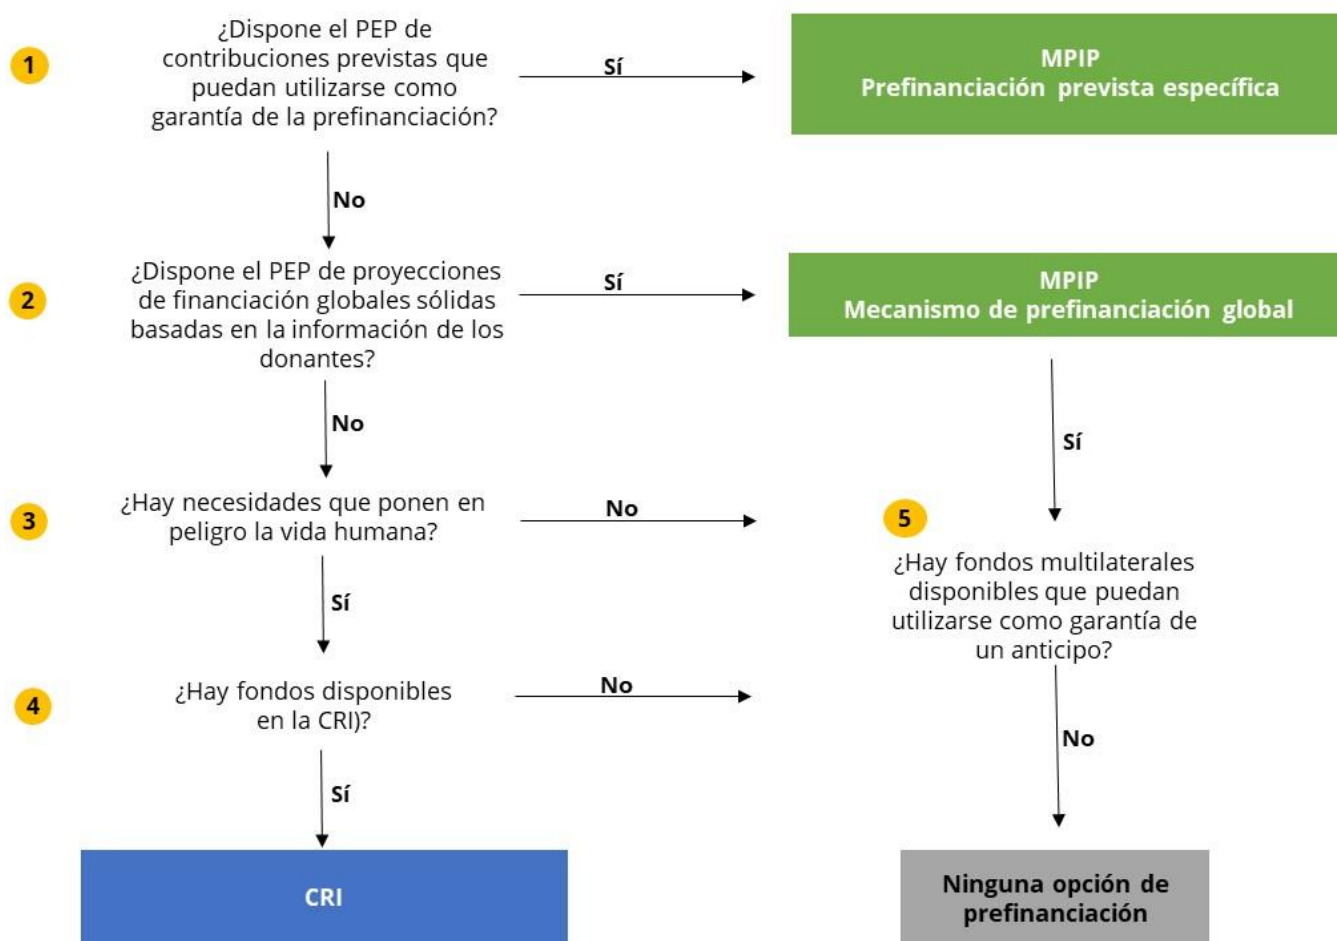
1

¿Dispone el PEP de contribuciones previstas que puedan utilizarse como garantía de la prefinanciación?

Sí

MPIP
Prefinanciación prevista específica

No

2

¿Dispone el PEP de proyecciones de financiación globales sólidas basadas en la información de los donantes?

Sí

MPIP
Mecanismo de prefinanciación global

No

Sí

3

¿Hay necesidades que ponen en peligro la vida humana?

No

5

¿Hay fondos multilaterales disponibles que puedan utilizarse como garantía de un anticipo?

Sí

4

¿Hay fondos disponibles en la CRI)?

No

No

Sí

CRI

Ninguna opción de prefinanciación